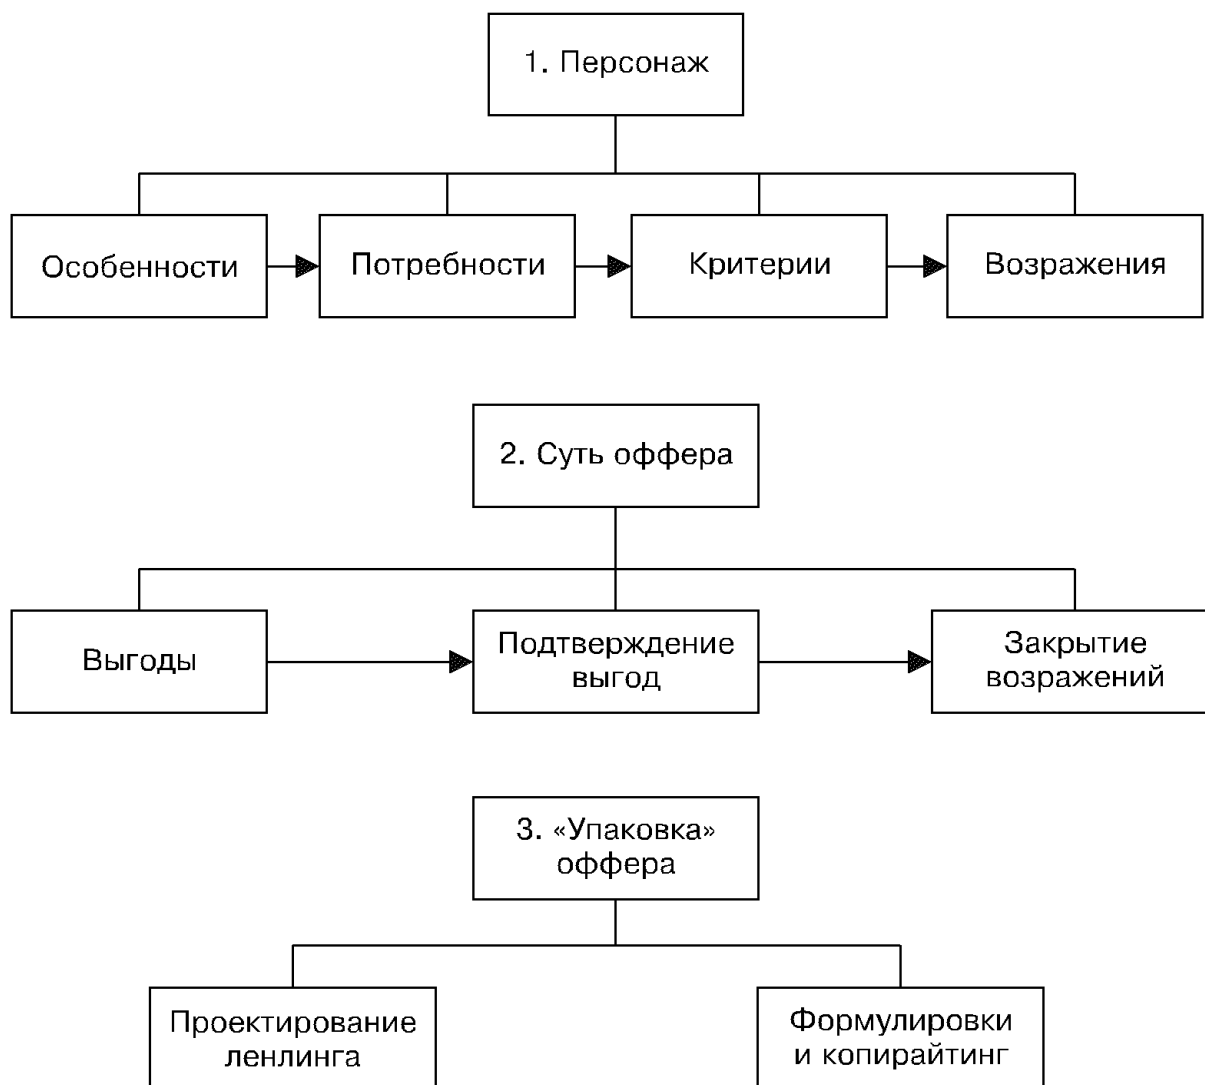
1. Персонаж

Особенности

Потребности

Критерии

Возражения

2. Суть оффера

Выгоды

Подтверждение выгод

Закрытие возражений

3. «Упаковка» оффера

Проектирование ленлинга

Формулировки и копирайтинг